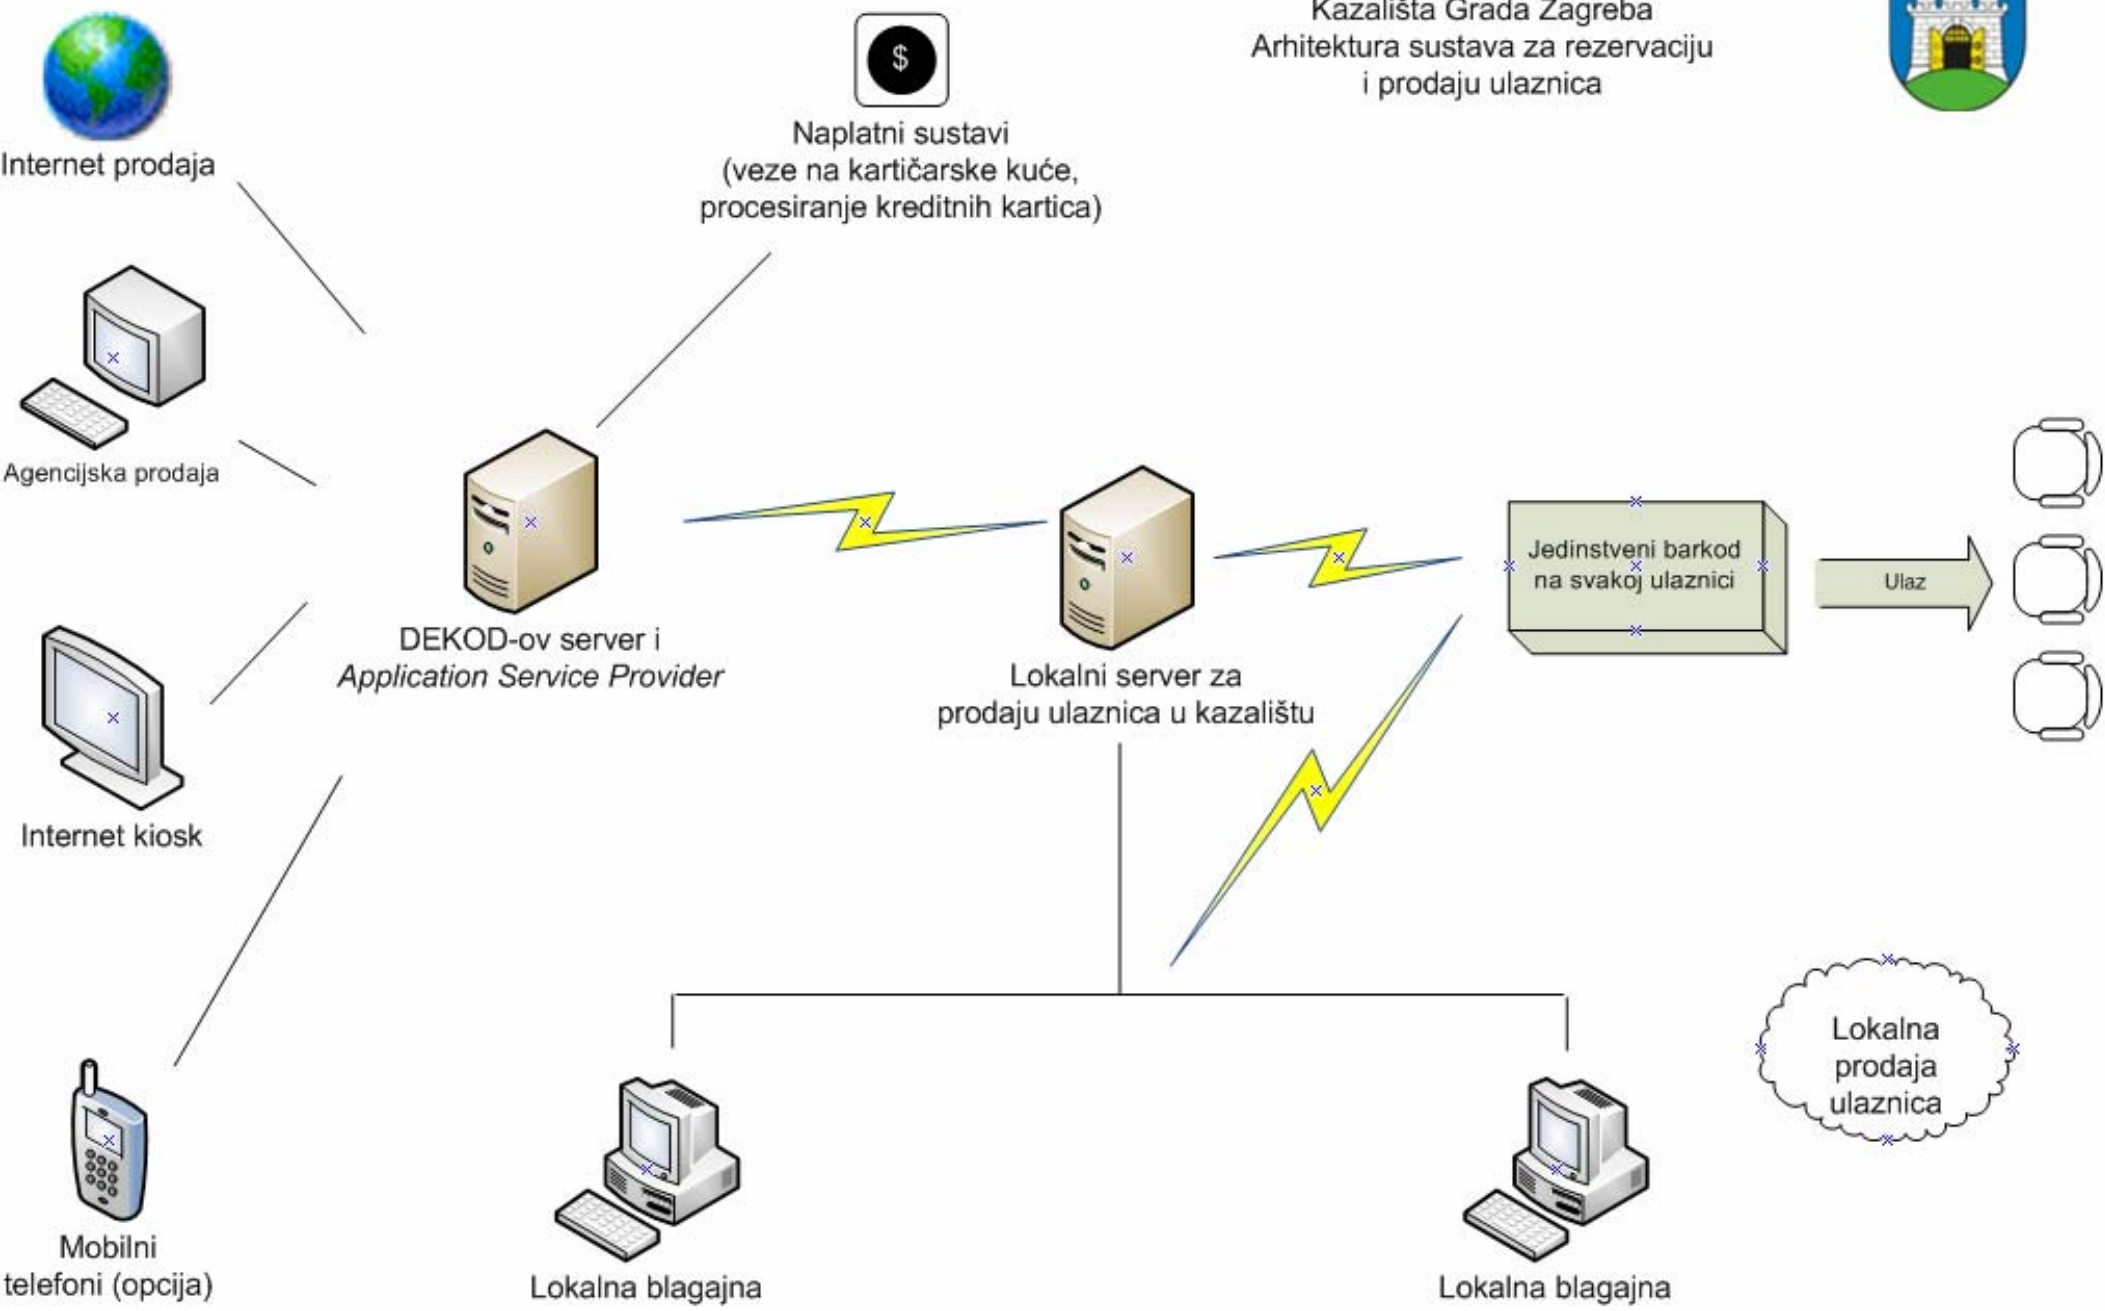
Kazališta Grada Zagreba
Arhitektura sustava za rezervaciju i prodaju ulaznica

Internet prodaja

$

Naplatni sustavi (veze na kartičarske kuće, procesiranje kreditnih kartica)

Agencijska prodaja

DEKOD-ov server i *Application Service Provider*

Lokalni server za prodaju ulaznica u kazalištu

Jedinstveni barkod na svakoj ulaznici

Ulaz

Internet kiosk

Mobilni telefoni (opcija)

Lokalna blagajna

Lokalna blagajna

Lokalna prodaja ulaznica